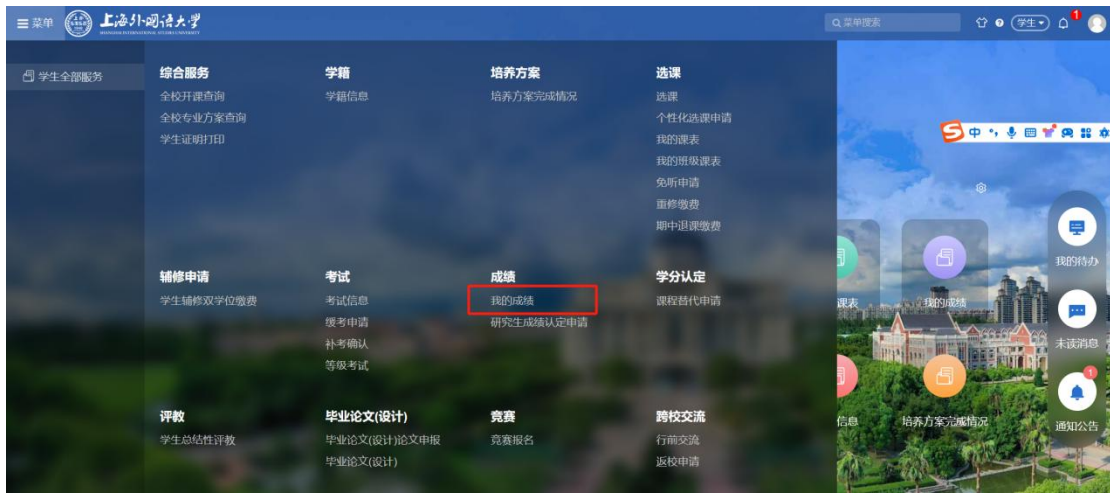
≡ 菜单 上海外国语大学 SHANGHAI INTERNATIONAL STUDIES UNIVERSITY

Q 菜单搜索 学生 1

学生全部服务

综合服务
全校开课查询
全校专业方案查询
学生证明打印

学籍
学籍信息

培养方案
培养方案完成情况

选课
选课
个性化选课申请
我的课表
我的班级课表
免听申请
重修缴费
期中退课缴费

辅修申请
学生辅修双学位缴费

考试
考试信息
缓考申请
补考确认
等级考试

成绩
我的成绩
研究生成绩认定申请

学分认定
课程替代申请

评教
学生总结性评教

毕业论文(设计)
毕业论文(设计)论文申报
毕业论文(设计)

竞赛
竞赛报名

跨校交流
行前交流
返校申请

中

课表
我的成绩
信息
培养方案完成情况

我的待办
未读消息
1
通知公告